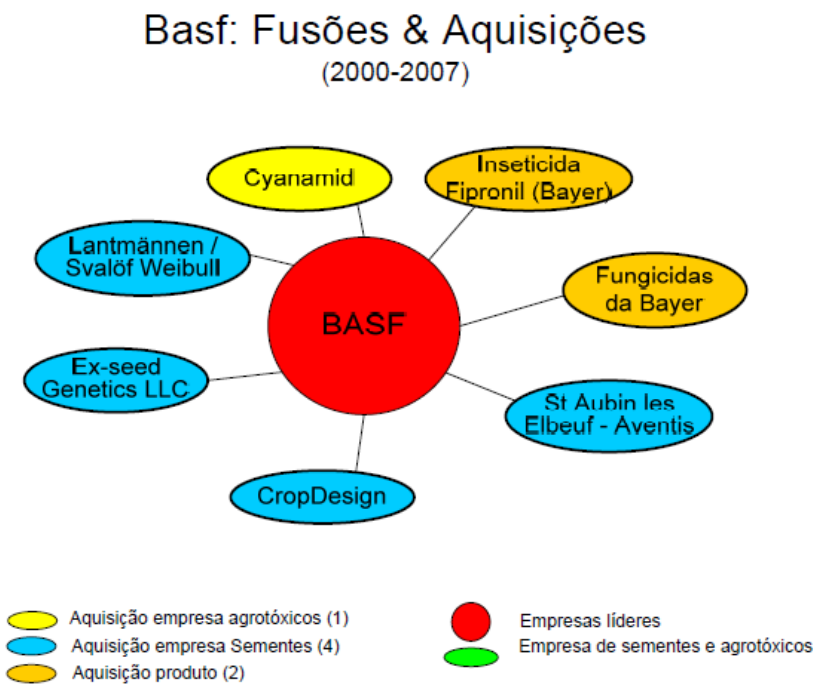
Basf: Fusões & Aquisições
(2000-2007)

Cyanamid

Inseticida Fipronil (Bayer)

Lantmännen / Svalöf Weibull

Fungicidas da Bayer

BASF

Ex-seed Genetics LLC

St Aubin les Elbeuf - Aventis

CropDesign

Aquisição empresa agrotóxicos (1)
Aquisição empresa Sementes (4)
Aquisição produto (2)

Empresas líderes
Empresa de sementes e agrotóxicos